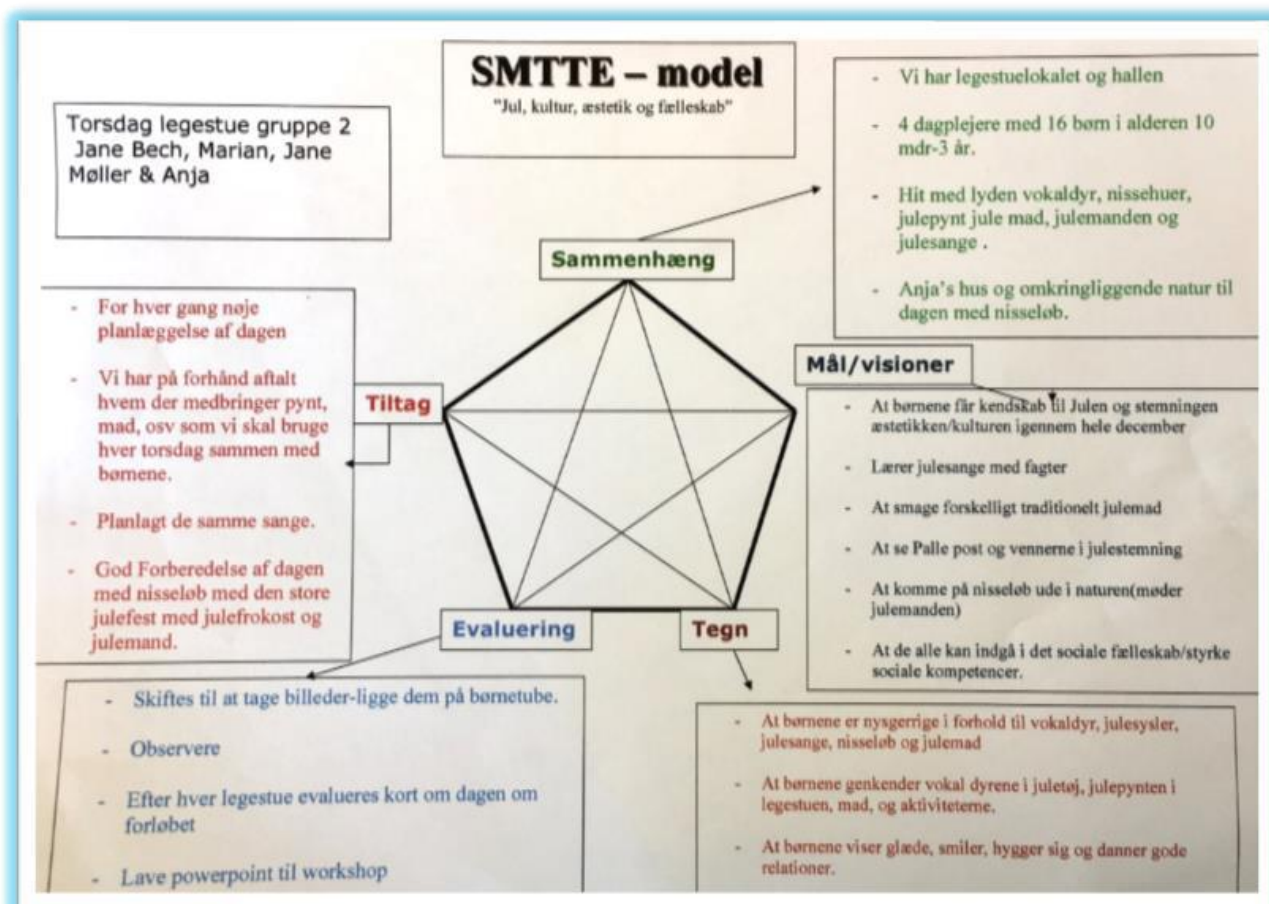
SMTTE – model
"Jul, kultur, æstetik og fælleskab"

Torsdag legestue gruppe 2
Jane Bech, Marian, Jane Møller & Anja

- Vi har legestuelokalet og hallen
- 4 dagplejere med 16 børn i alderen 10 mdr-3 år.
- Hit med lyden vokaldyr, nissehuer, julepynt jule mad, julemanden og julesange .
- Anja's hus og omkringliggende natur til dagen med nisseløb.

Sammenhæng

- For hver gang nøje planlæggelse af dagen
- Vi har på forhånd aftalt hvem der medbringer pynt, mad, osv som vi skal bruge hver torsdag sammen med børnene.
- Planlagt de samme sange.
- God Forberedelse af dagen med nisseløb med den store julefest med julefrokost og julemand.

Tiltag

Mål/visioner

- At børnene får kendskab til Julen og stemningen æstetikken/kulturen igennem hele december
- Lærer julesange med fagter
- At smage forskelligt traditionelt julemad
- At se Palle post og vennerne i julestemning
- At komme på nisseløb ude i naturen(møder julemanden)
- At de alle kan indgå i det sociale fælleskab/styrke sociale kompetencer.

Evaluering

Tegn

- Skiftes til at tage billeder-ligge dem på børnetube.
- Observere
- Efter hver legestue evalueres kort om dagen om forløbet
- Lave powerpoint til workshop

- At børnene er nysgerrige i forhold til vokaldyr, julesysler, julesange, nisseløb og julemad
- At børnene genkender vokal dyrene i juletøj, julepynten i legestuen, mad, og aktiviteterne.
- At børnene viser glæde, smiler, hygger sig og danner gode relationer.